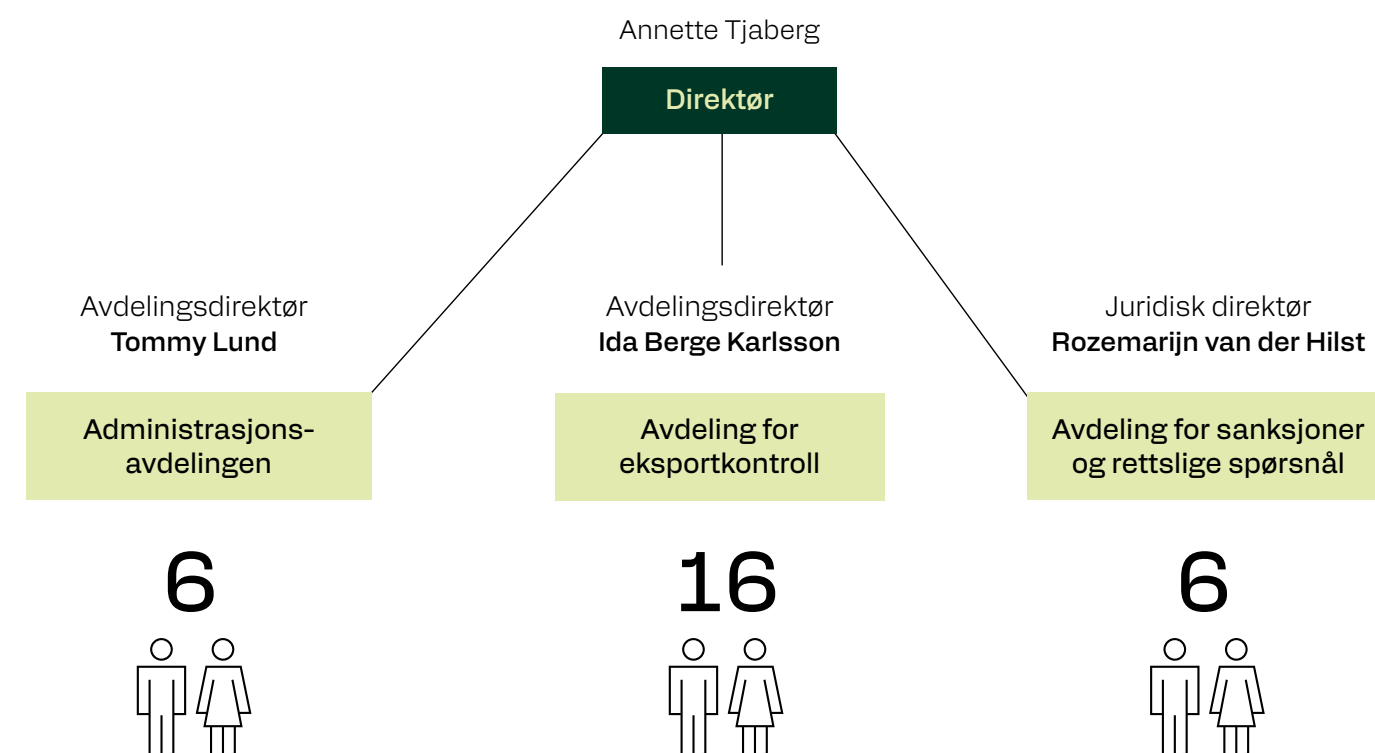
Annette Tjaberg

Direktør

Avdelingsdirektør
Tommy Lund

Administrasjonsavdelingen

6

Avdelingsdirektør
Ida Berge Karlsson

Avdeling for eksportkontroll

16

Juridisk direktør
Rozemarijn van der Hilst

Avdeling for sanksjoner og rettslige spørsnål

6